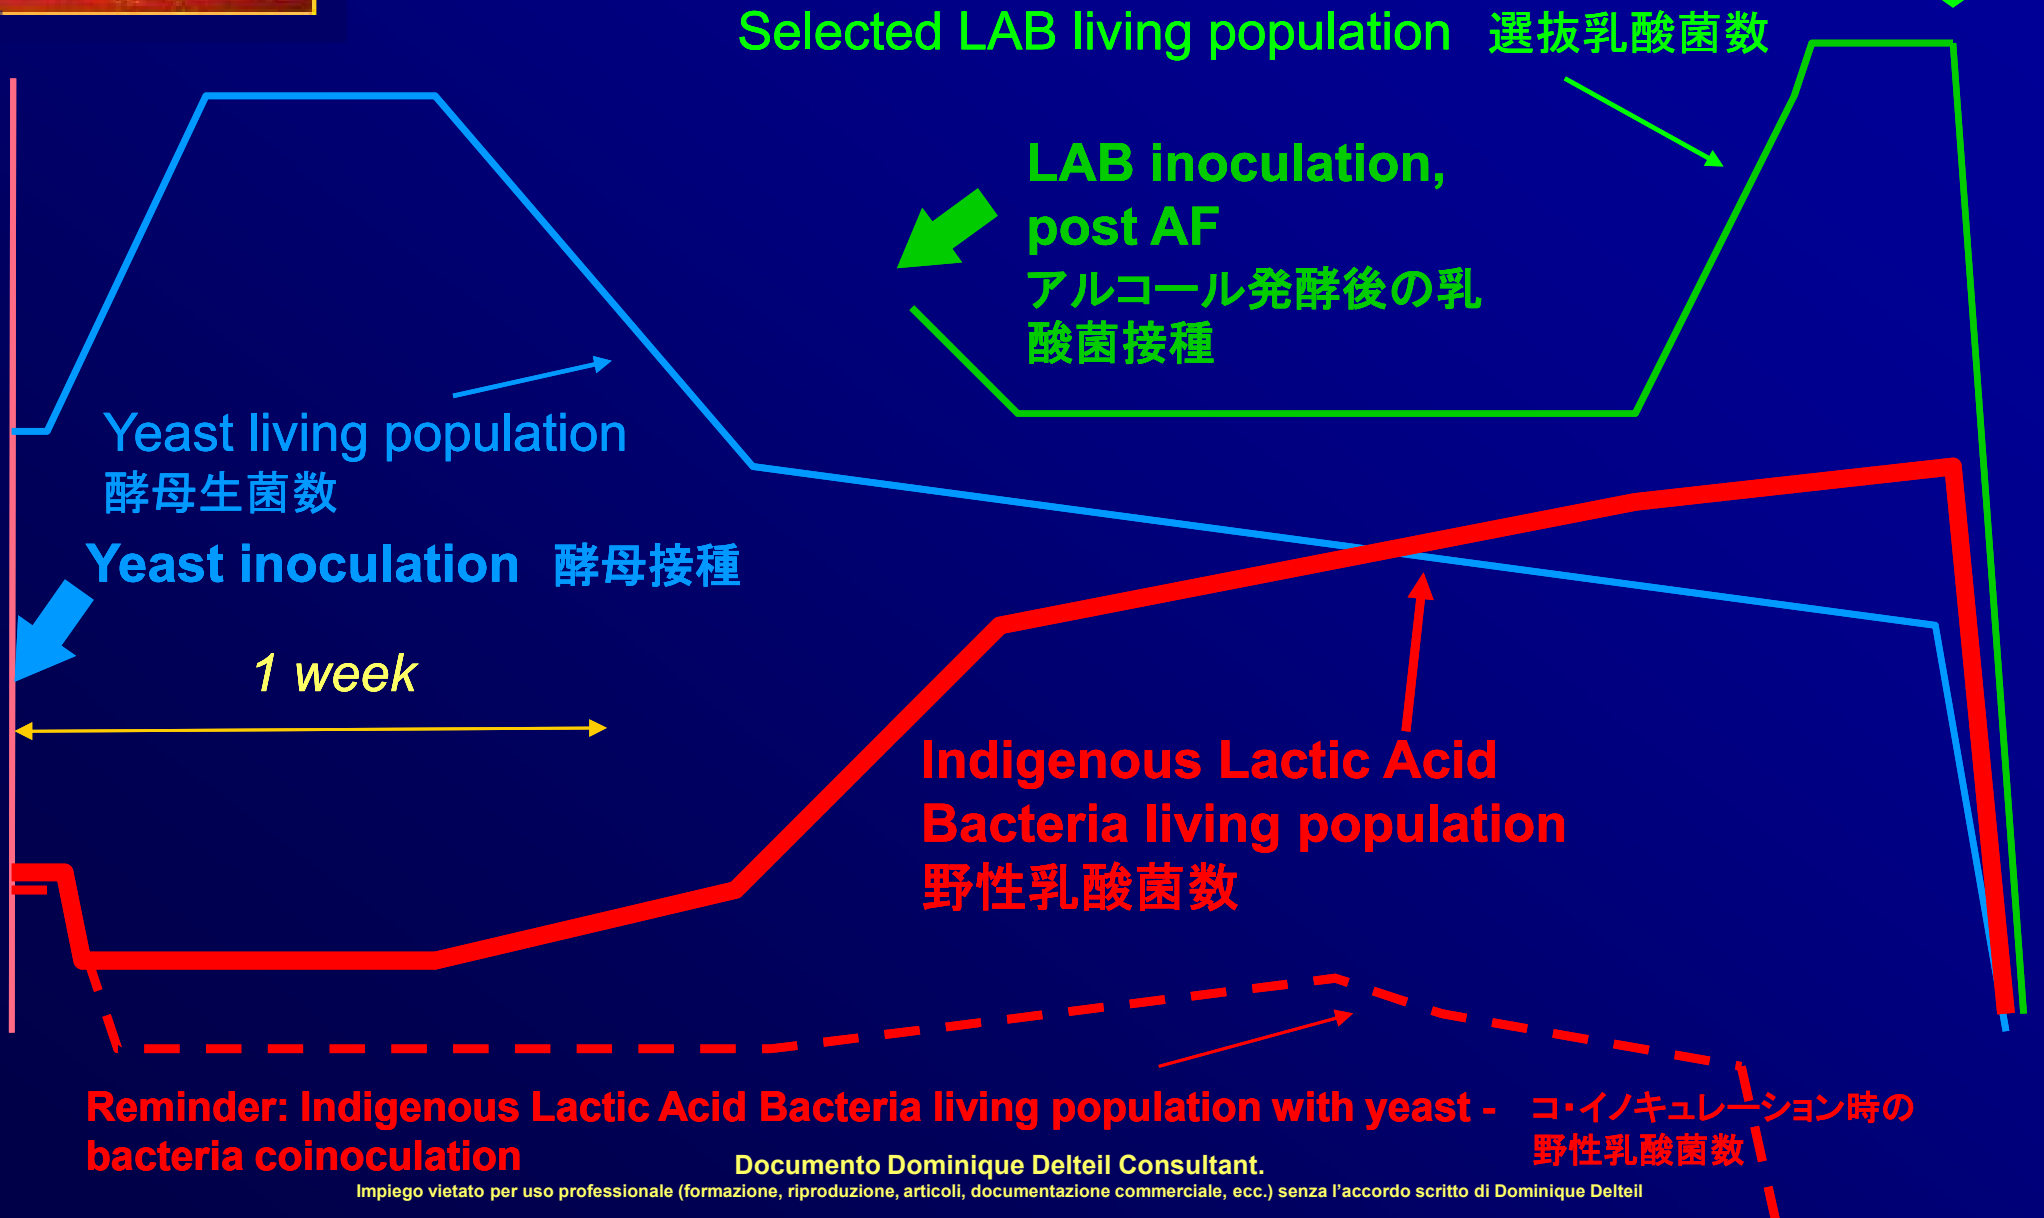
Selected LAB living population 選抜乳酸菌数

LAB inoculation, post AF
アルコール発酵後の乳酸菌接種

Yeast living population
酵母生菌数

Yeast inoculation 酵母接種

1 week

Indigenous Lactic Acid Bacteria living population
野性乳酸菌数

Reminder: Indigenous Lactic Acid Bacteria living population with yeast - bacteria coinoculation

コ・イノキュレーション時の野性乳酸菌数

Documento Dominique Delteil Consultant.
Impiego vietato per uso professionale (formazione, riproduzione, articoli, documentazione commerciale, ecc.) senza l'accordo scritto di Dominique Delteil